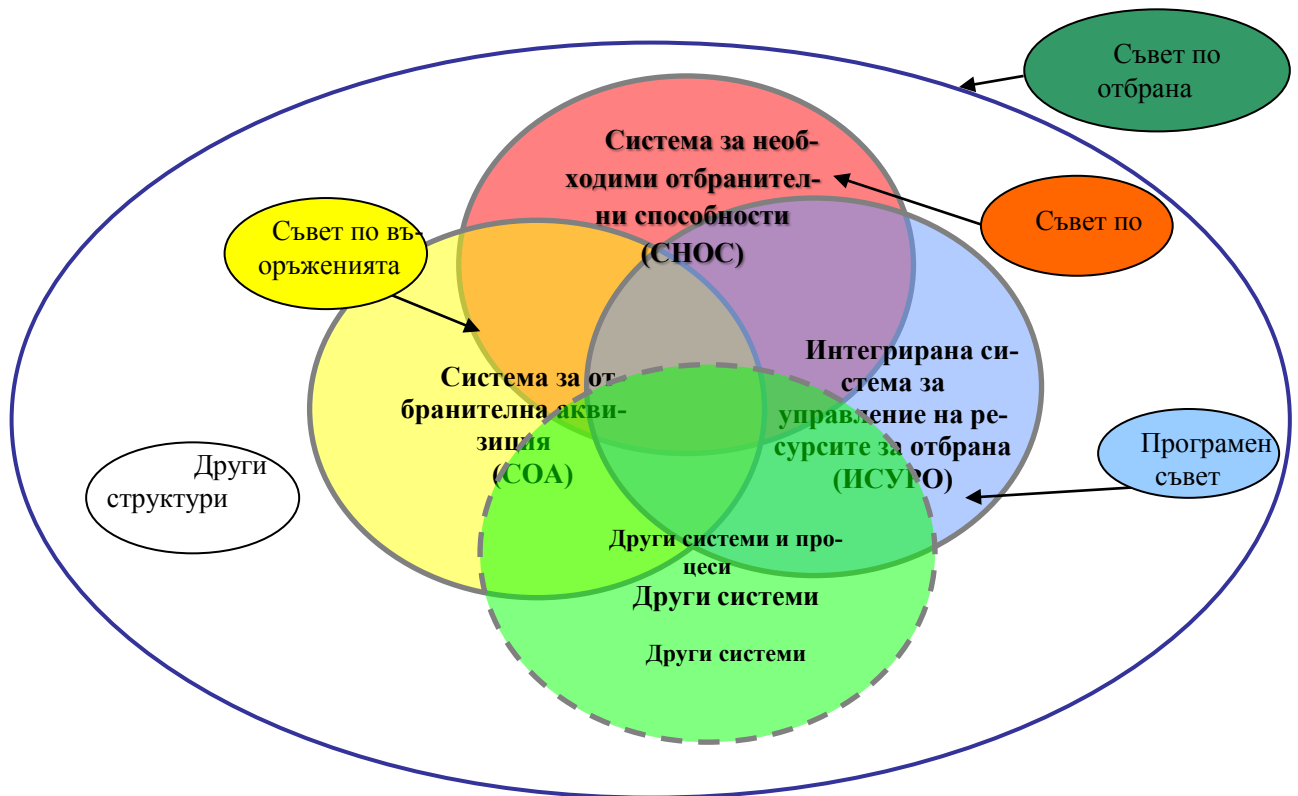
Съвет по отбрана

Система за необходими отбранителни способности (СНОС)

Съвет по

Съвет по въоръженията

Система за отбранителна акви­зиция (СОА)

Интегрирана система за управление на ресурсите за отбрана (ИСУРО)

Програмен съвет

Други структури

Други системи и процеси

Други системи

Други системи